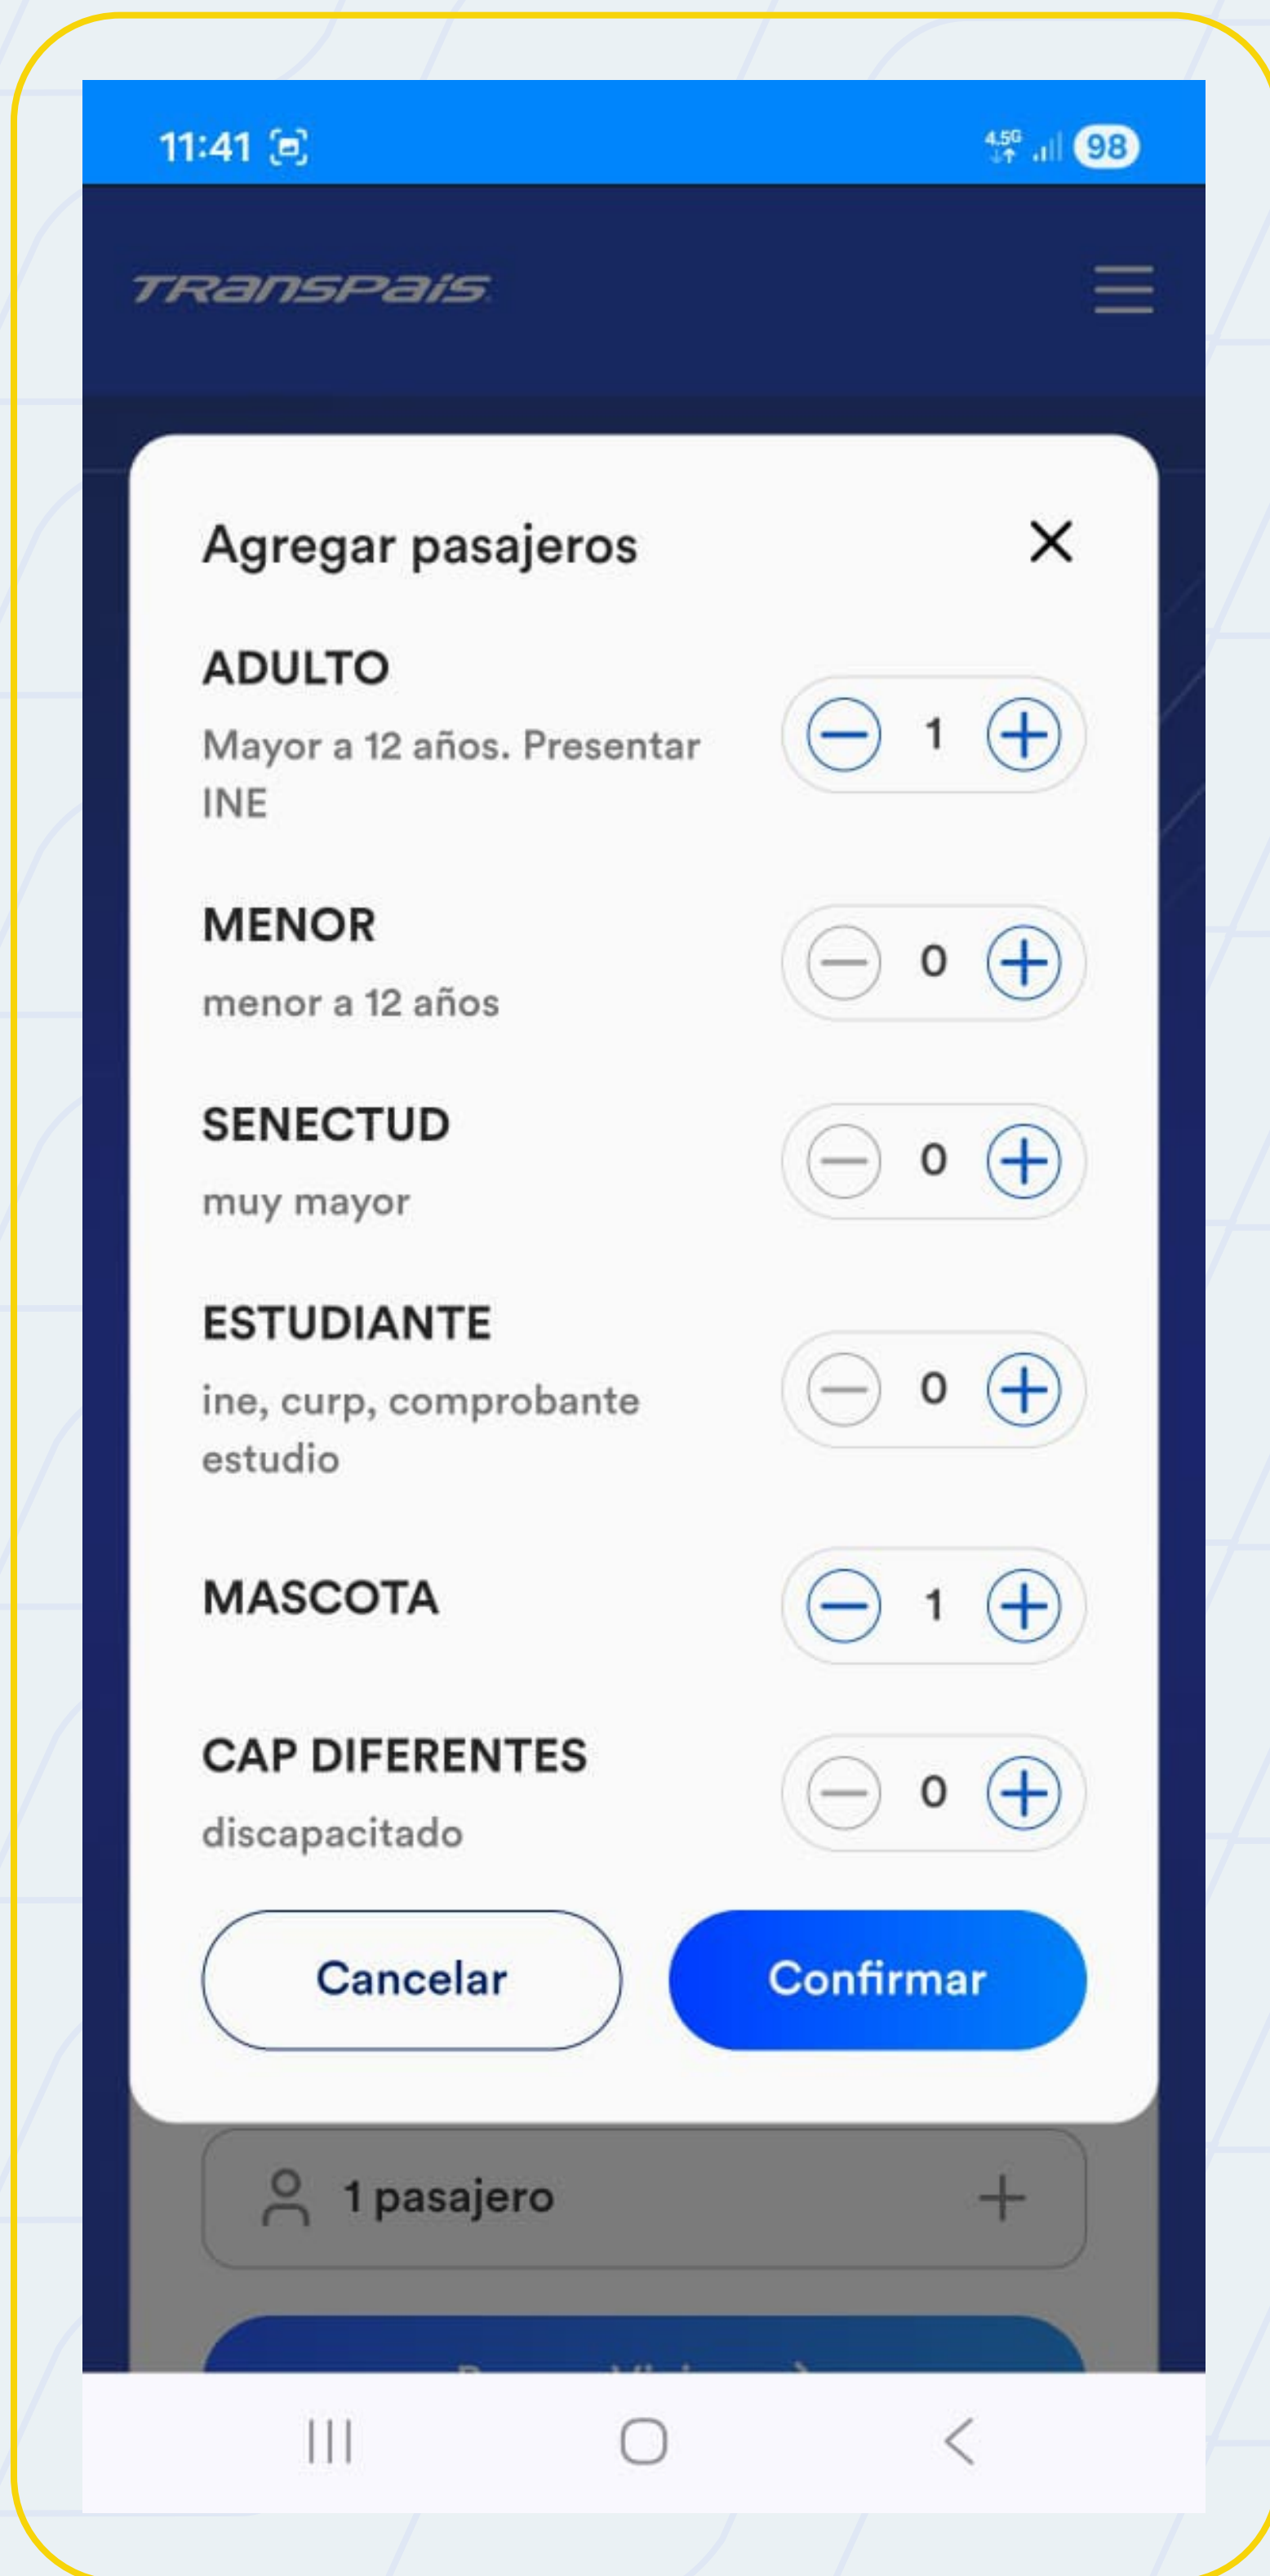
11:41

4.5G

98

TRANSPAIS

Agregar pasajeros

×

ADULTO

Mayor a 12 años. Presentar INE

1

MENOR

menor a 12 años

0

SENECTUD

muy mayor

0

ESTUDIANTE

ine, curp, comprobante estudio

0

MASCOTA

1

CAP DIFERENTES

discapacitado

0

Cancelar

Confirmar

1 pasajero

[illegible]